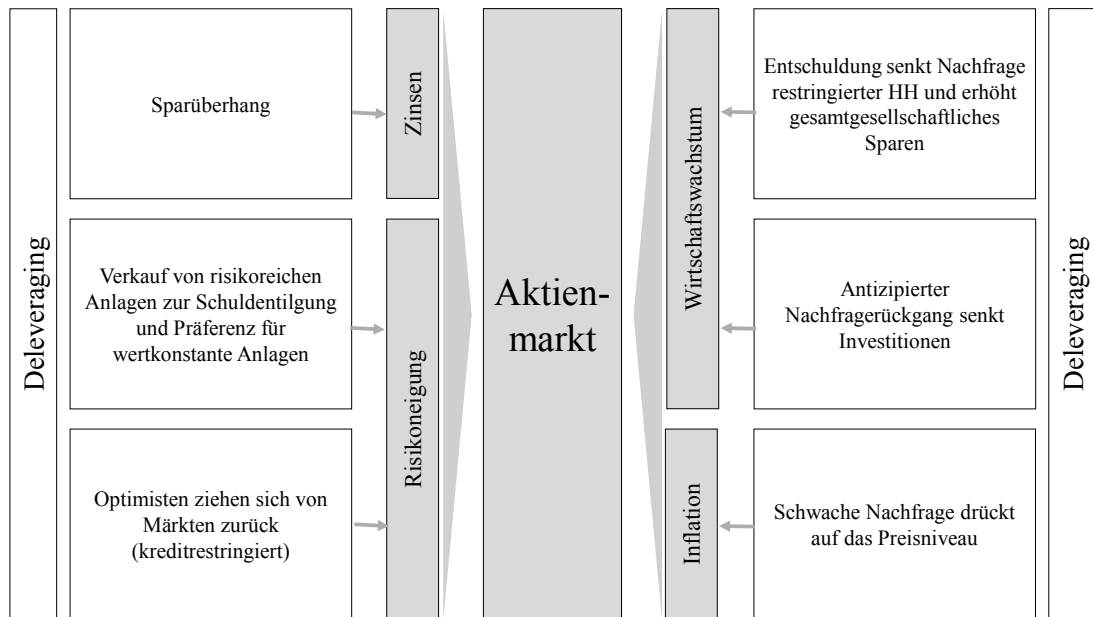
Deleveraging

Sparüberhang

Verkauf von risikoreichen Anlagen zur Schuldentilgung und Präferenz für wertkonstante Anlagen

Optimisten ziehen sich von Märkten zurück (kreditrestringiert)

Zinsen

Risikoneigung

Aktien-markt

Wirtschaftswachstum

Inflation

Entschuldung senkt Nachfrage restringierter HH und erhöht gesamtgesellschaftliches Sparen

Antizipierter Nachfragerückgang senkt Investitionen

Schwache Nachfrage drückt auf das Preisniveau

Deleveraging